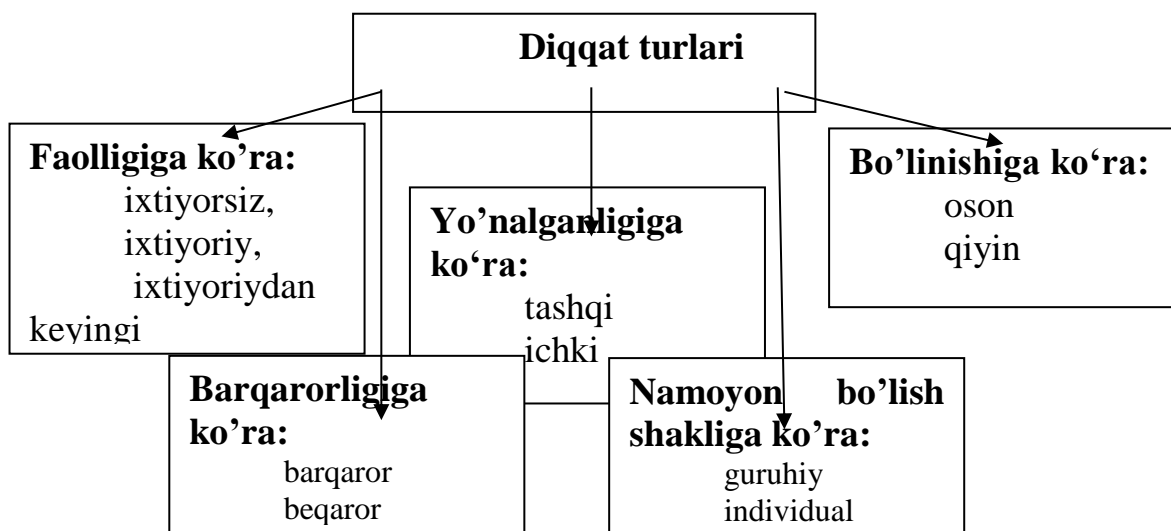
Diqqat turlari

Faolligiga ko'ra:
ixtiyorsiz,
ixtiyoriy,
ixtiyoriydan keyingi

Yo'nalganligiga ko'ra:
tashqi
ichki

Bo'linishiga ko'ra:
oson
qiyin

Barqarorligiga ko'ra:
barqaror
beqaror

Namoyon bo'lish shakliga ko'ra:
guruhiy
individual